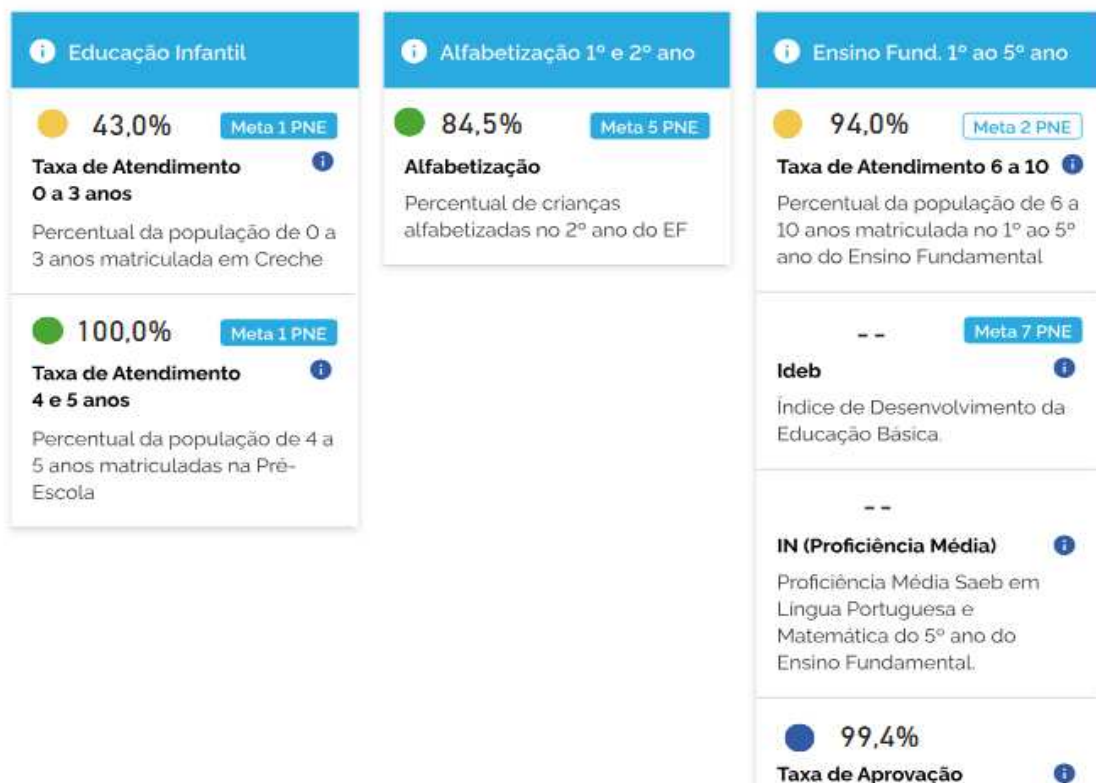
Educação Infantil

43,0% Meta 1 PNE

Taxa de Atendimento 0 a 3 anos

Percentual da população de 0 a 3 anos matriculada em Creche

100,0% Meta 1 PNE

Taxa de Atendimento 4 e 5 anos

Percentual da população de 4 a 5 anos matriculadas na Pré-Escola

Alfabetização 1º e 2º ano

84,5% Meta 5 PNE

Alfabetização

Percentual de crianças alfabetizadas no 2º ano do EF

Ensino Fund. 1º ao 5º ano

94,0% Meta 2 PNE

Taxa de Atendimento 6 a 10

Percentual da população de 6 a 10 anos matriculada no 1º ao 5º ano do Ensino Fundamental

- - Meta 7 PNE

Ideb

Índice de Desenvolvimento da Educação Básica.

- -

IN (Proficiência Média)

Proficiência Média Saeb em Língua Portuguesa e Matemática do 5º ano do Ensino Fundamental.

99,4%

Taxa de Aprovação